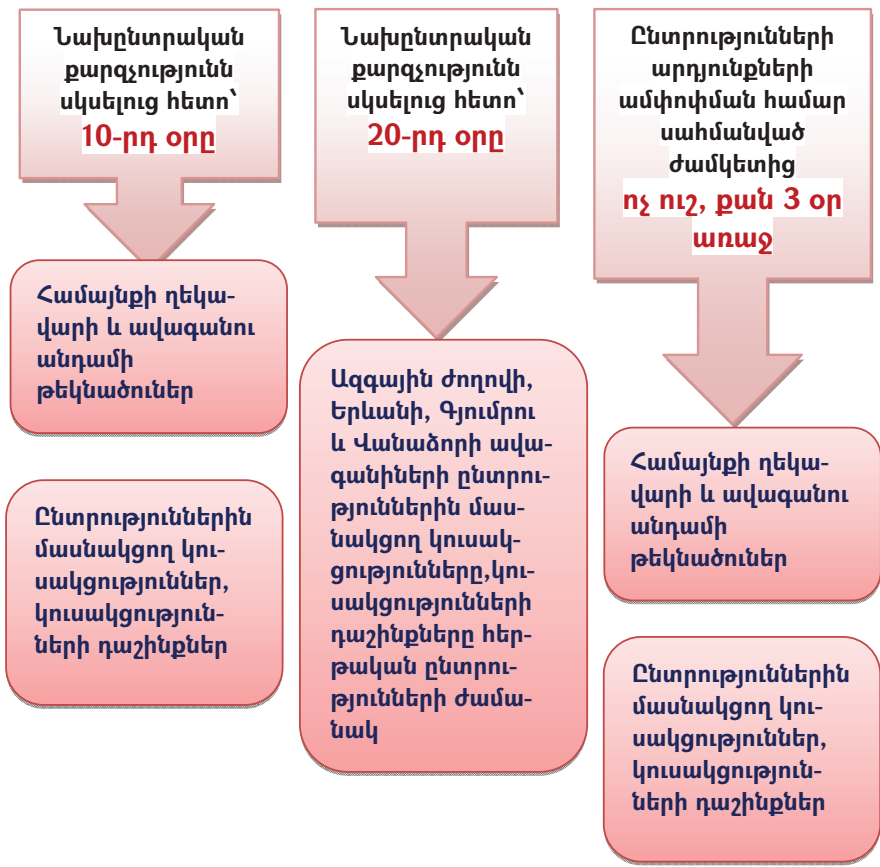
Նախընտրական քարոզչությունն սկսելուց հետո՝ 10-րդ օրը

Համայնքի ղեկավարի և ավագանու անդամի թեկնածուներ

Ընտրություններին մասնակցող կուսակցություններ, կուսակցությունների դաշինքներ

Նախընտրական քարոզչությունն սկսելուց հետո՝ 20-րդ օրը

Ազգային ժողովի, Երևանի, Գյումրու և Վանաձորի ավագանիների ընտրություններին մասնակցող կուսակցությունները,կուսակցությունների դաշինքները հերթական ընտրությունների ժամանակ

Ընտրությունների արդյունքների ամփոփման համար սահմանված ժամկետից ոչ ուշ, քան 3 օր առաջ

Համայնքի ղեկավարի և ավագանու անդամի թեկնածուներ

Ընտրություններին մասնակցող կուսակցություններ, կուսակցությունների դաշինքներ